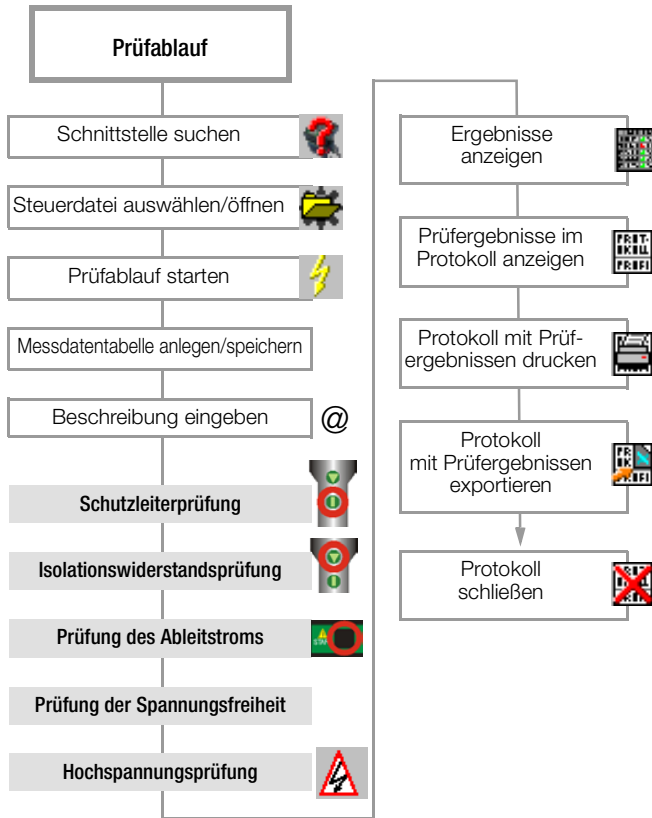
Prüfablauf

Schnittstelle suchen

Steuerdatei auswählen/öffnen

Prüfablauf starten

Messdatentabelle anlegen/speichern

Beschreibung eingeben

@

Schutzleiterprüfung

Isolationswiderstandsprüfung

Prüfung des Ableitstroms

Prüfung der Spannungsfreiheit

Hochspannungsprüfung

Ergebnisse anzeigen

Prüfergebnisse im Protokoll anzeigen

Protokoll mit Prüfergebnissen drucken

Protokoll mit Prüfergebnissen exportieren

Protokoll schließen